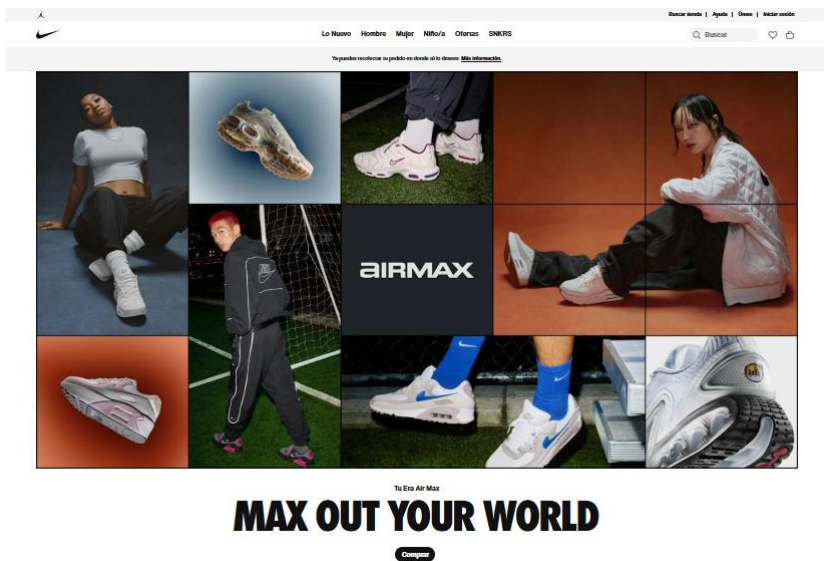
Buscar tienda | Ayuda | Únete | Iniciar sesión

Lo Nuevo Hombre Mujer Niño/a Ofertas SNKRS

Buscar

Ya puedes recolectar tu pedido en donde tú lo desees. Más información.

AIRMAX

Tu Era Air Max

MAX OUT YOUR WORLD

Comprar